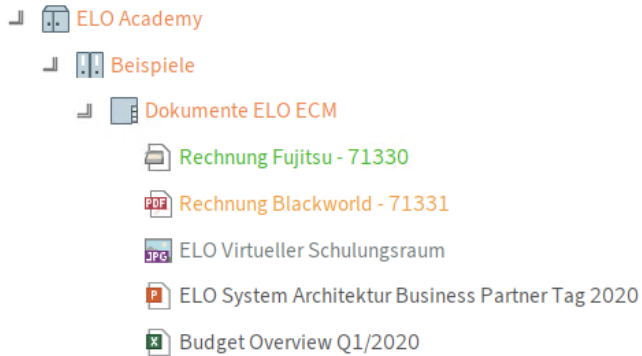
ELO Academy

Beispiele

Dokumente ELO ECM

Rechnung Fujitsu - 71330

PDF Rechnung Blackworld - 71331

JPG ELO Virtueller Schulungsraum

P ELO System Architektur Business Partner Tag 2020

X Budget Overview Q1/2020